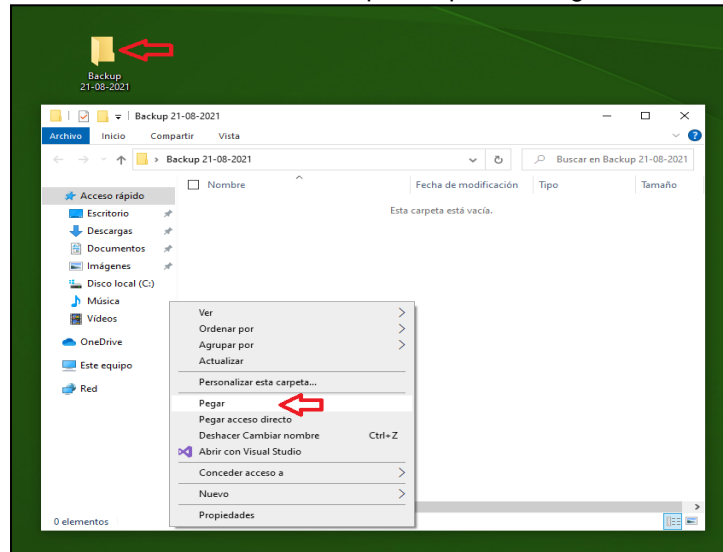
Backup 21-08-2021

Backup 21-08-2021

Archivo Inicio Compartir Vista

> Backup 21-08-2021

Buscar en Backup 21-08-2021

Nombre Fecha de modificación Tipo Tamaño

Esta carpeta está vacía.

Acceso rápido
Escritorio
Descargas
Documentos
Imágenes
Disco local (C:)
Música
Vídeos
OneDrive
Este equipo
Red

Ver
Ordenar por
Agrupar por
Actualizar
Personalizar esta carpeta...
Pegar
Pegar acceso directo
Deshacer Cambiar nombre Ctrl+Z
Abrir con Visual Studio
Conceder acceso a
Nuevo
Propiedades

0 elementos